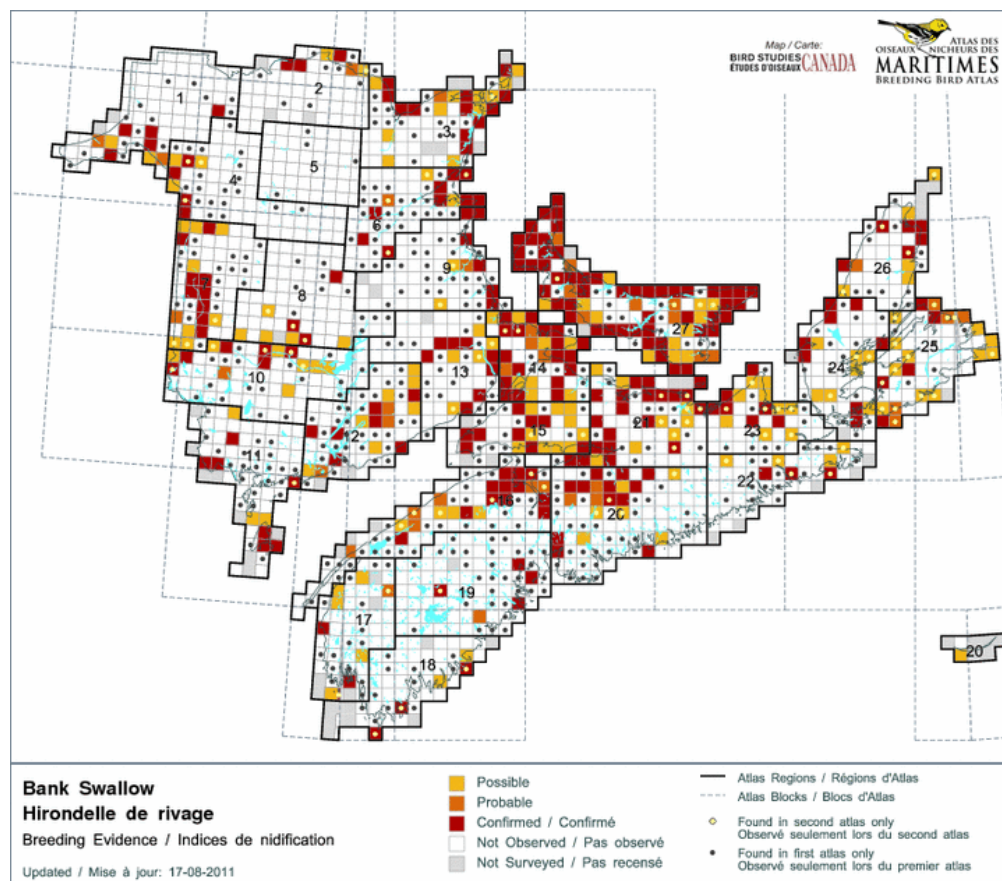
Map / Carte:
BIRD STUDIES CANADA
ÉTUDES D'OISEAUX CANADA

ATLAS DES OISEAUX NICHEURS DES MARITIMES
BREEDING BIRD ATLAS

1
2
3
4
5
6
7
8
9
10
11
12
13
14
15
16
17
18
19
20
21
22
23
24
25
26
27
20

Bank Swallow
Hirondelle de rivage
Breeding Evidence / Indices de nidification
Updated / Mise à jour: 17-08-2011

Possible
Probable
Confirmed / Confirmé
Not Observed / Pas observé
Not Surveyed / Pas recensé

Atlas Regions / Régions d'Atlas
Atlas Blocks / Blocs d'Atlas
Found in second atlas only
Observé seulement lors du second atlas
Found in first atlas only
Observé seulement lors du premier atlas